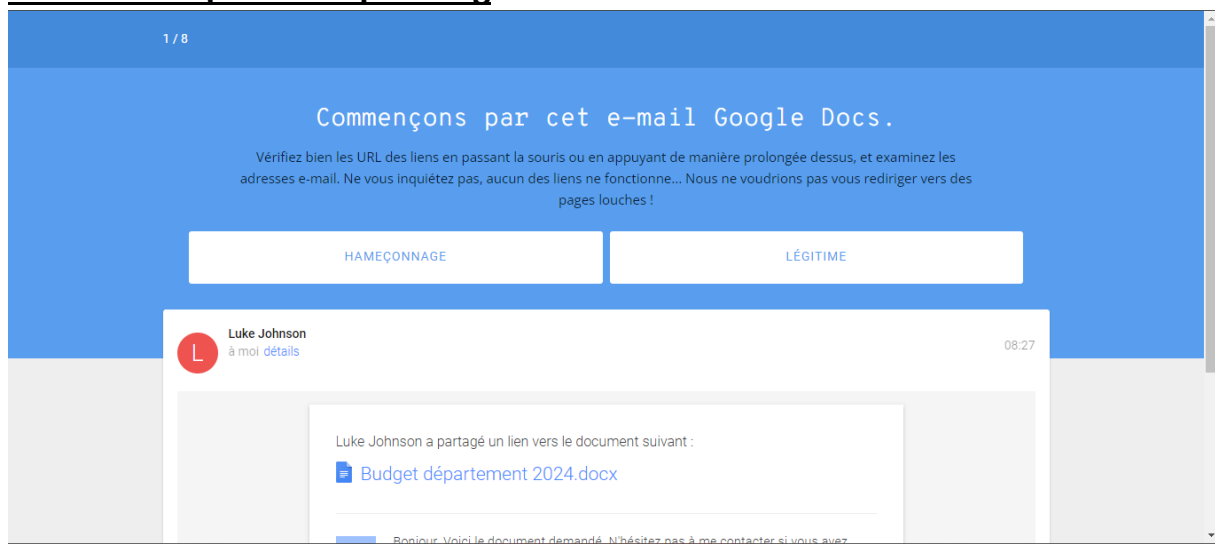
1 / 8

Commençons par cet e-mail Google Docs.

Vérifiez bien les URL des liens en passant la souris ou en appuyant de manière prolongée dessus, et examinez les adresses e-mail. Ne vous inquiétez pas, aucun des liens ne fonctionne… Nous ne voudrions pas vous rediriger vers des pages louches !

HAMEÇONNAGE

LÉGITIME

L

Luke Johnson
à moi détails

08:27

Luke Johnson a partagé un lien vers le document suivant :

Budget département 2024.docx

Bonjour. Voici le document demandé. N'hésitez pas à me contacter si vous avez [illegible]